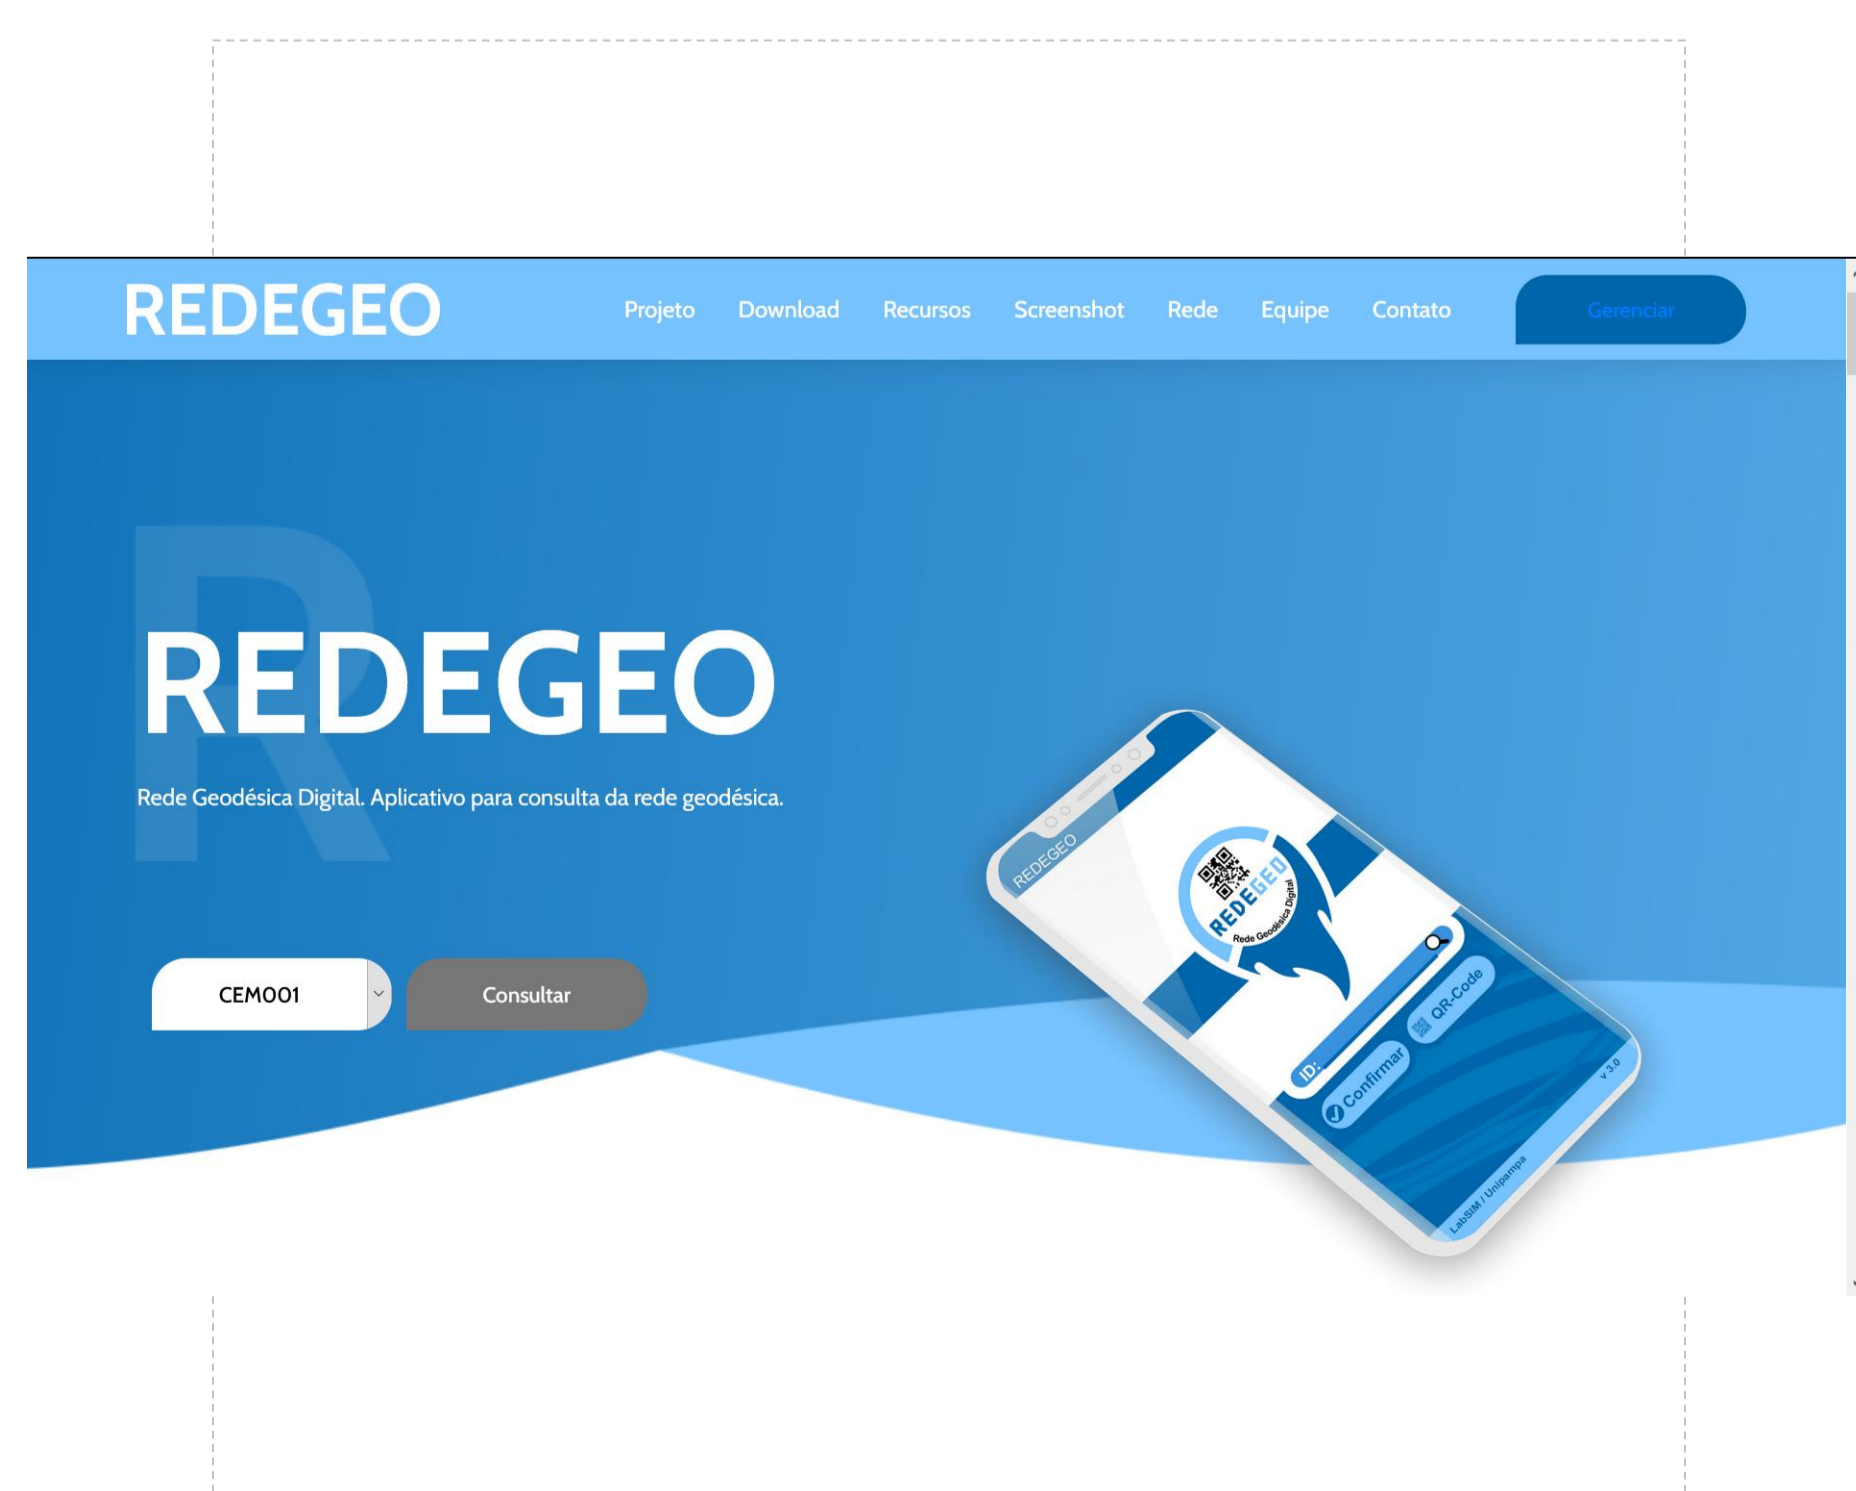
REDEGEO

Projeto Download Recursos Screenshot Rede Equipe Contato

Gerenciar

REDEGEO

Rede Geodésica Digital. Aplicativo para consulta da rede geodésica.

CEM001

Consultar

REDEGEO

REDEGEO

Rede Geodésica Digital

ID:

Confirmar

QR-Code

v 3.0

LabSIM / Unipampa